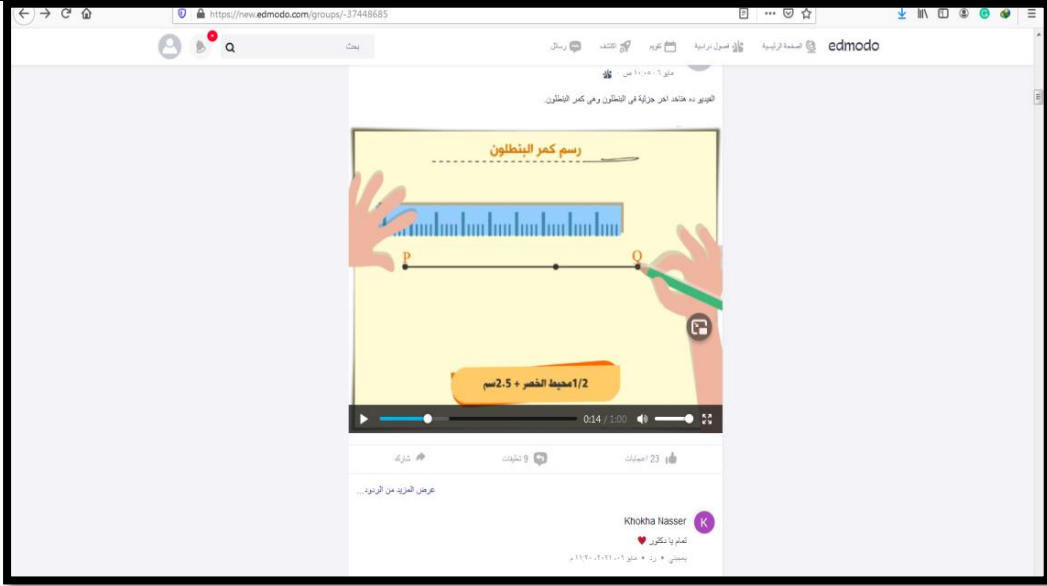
https://new.edmodo.com/groups/-37448685

edmodo الصفحة الرئيسية فصول دراسية تقويم اكتشف رسائل

بحث

مايو ٦ ١٠:٠٥ ص

الفيديو ده هناخد اخر جزئية فى البنطلون وهى كمر البنطلون.

رسم كمر البنطلون

P

Q

1/2محيط الخصر + 2.5سم

0:14 / 1:00

23 اعجابات

9 تعليقات

شارك

عرض المزيد من الردود...

Khokha Nasser

تمام يا دكتور ❤

يعجبني • رد • مايو ١٠، ٢٠٢١، ١١:٢٠ م